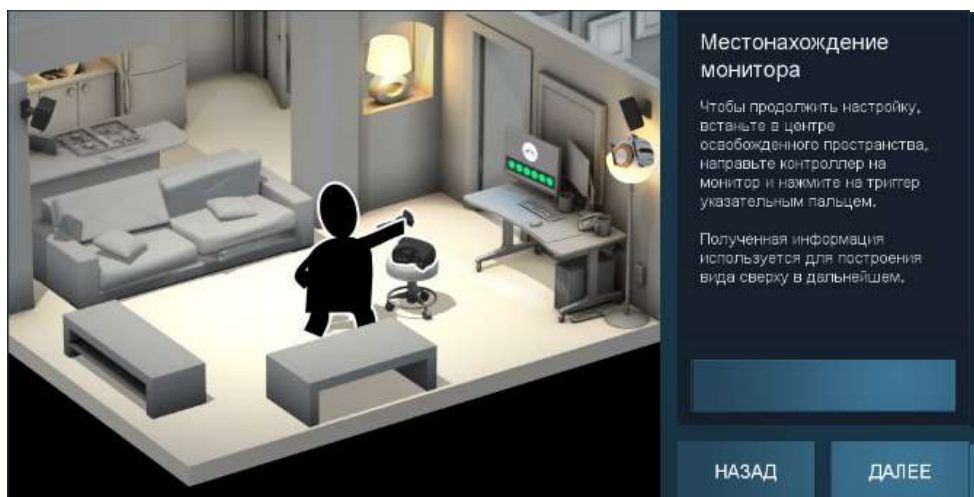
Местонахождение монитора

Чтобы продолжить настройку, встаньте в центре освобожденного пространства, направьте контроллер на монитор и нажмите на триггер указательным пальцем.

Полученная информация используется для построения вида сверху в дальнейшем.

НАЗАД

ДАЛЕЕ